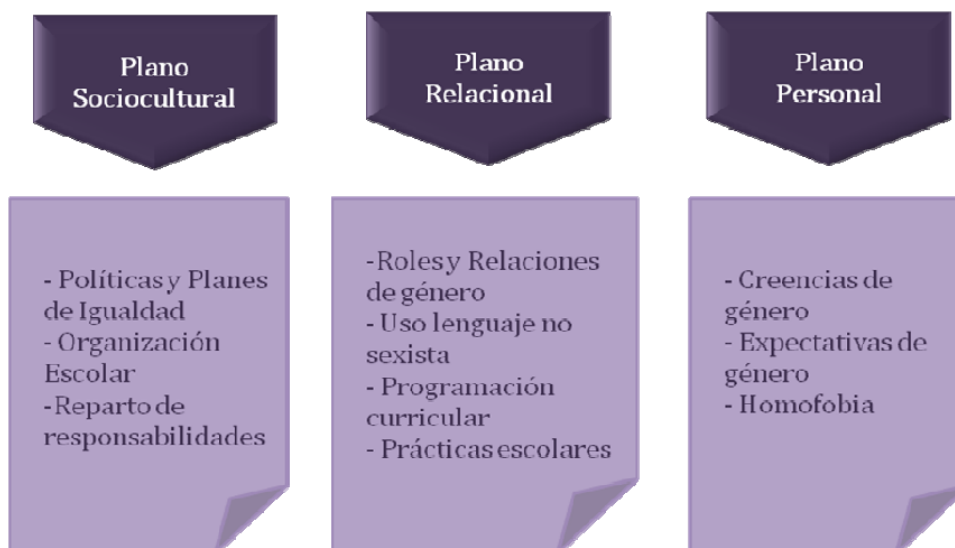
Plano Sociocultural

- Políticas y Planes de Igualdad
- Organización Escolar
-Reparto de responsabilidades

Plano Relacional

-Roles y Relaciones de género
- Uso lenguaje no sexista
- Programación curricular
- Prácticas escolares

Plano Personal

- Creencias de género
- Expectativas de género
- Homofobia